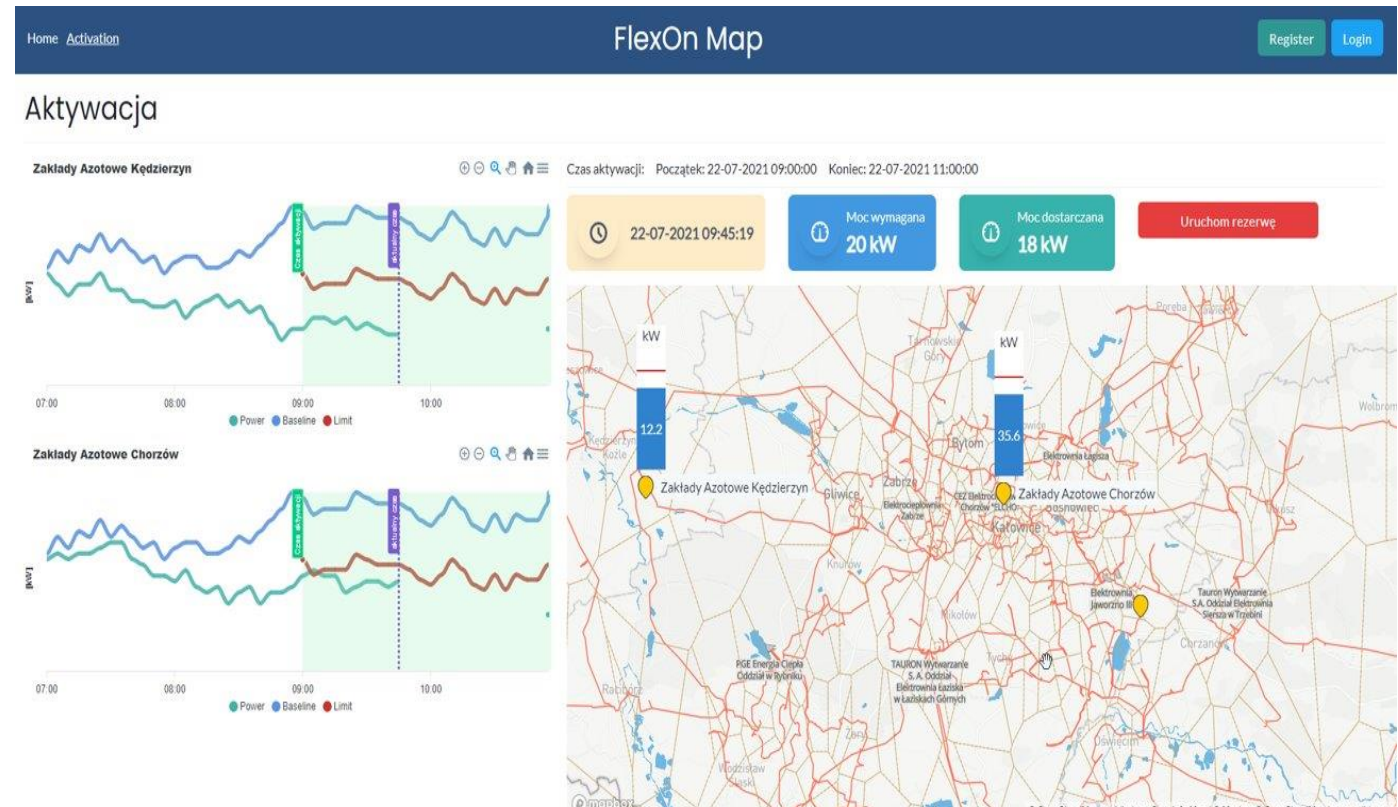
Home Activation

FlexOn Map

Register Login

Aktywacja

Zakłady Azotowe Kędzierzyn

Czas aktywacji aktualny czas

[kW]

07:00 08:00 09:00 10:00

Power Baseline Limit

Zakłady Azotowe Chorzów

Czas aktywacji aktualny czas

[kW]

07:00 08:00 09:00 10:00

Power Baseline Limit

Czas aktywacji: Początek: 22-07-2021 09:00:00 Koniec: 22-07-2021 11:00:00

22-07-2021 09:45:19

Moc wymagana
20 kW

Moc dostarczana
18 kW

Uruchom rezerwę

kW
12.2

kW
35.6

Zakłady Azotowe Kędzierzyn

Zakłady Azotowe Chorzów

Tarnowskie Góry

Bytom

Zabrze

Gliwice

Elektrociepłownia Zabrze

CEZ Elektrociepłownia Chorzów "ELCHO"

Katowice

Sosnowiec

Elektrownia Łagisza

Poręba

Wolbrom

Kędzierzyn-Koźle

Knurów

Mikołów

Elektrownia Jaworzno III

Tauron Wytwarzanie S.A. Oddział Elektrownia Siersza w Trzebini

Tychy

PGE Energia Ciepła Oddział w Rybniku

TAURON Wytwarzanie S. A. Oddział Elektrownia Łaziska w Łaziskach Górnych

Racibórz

Żory

Oświęcim

Wodzisław Śląski

© mapbox